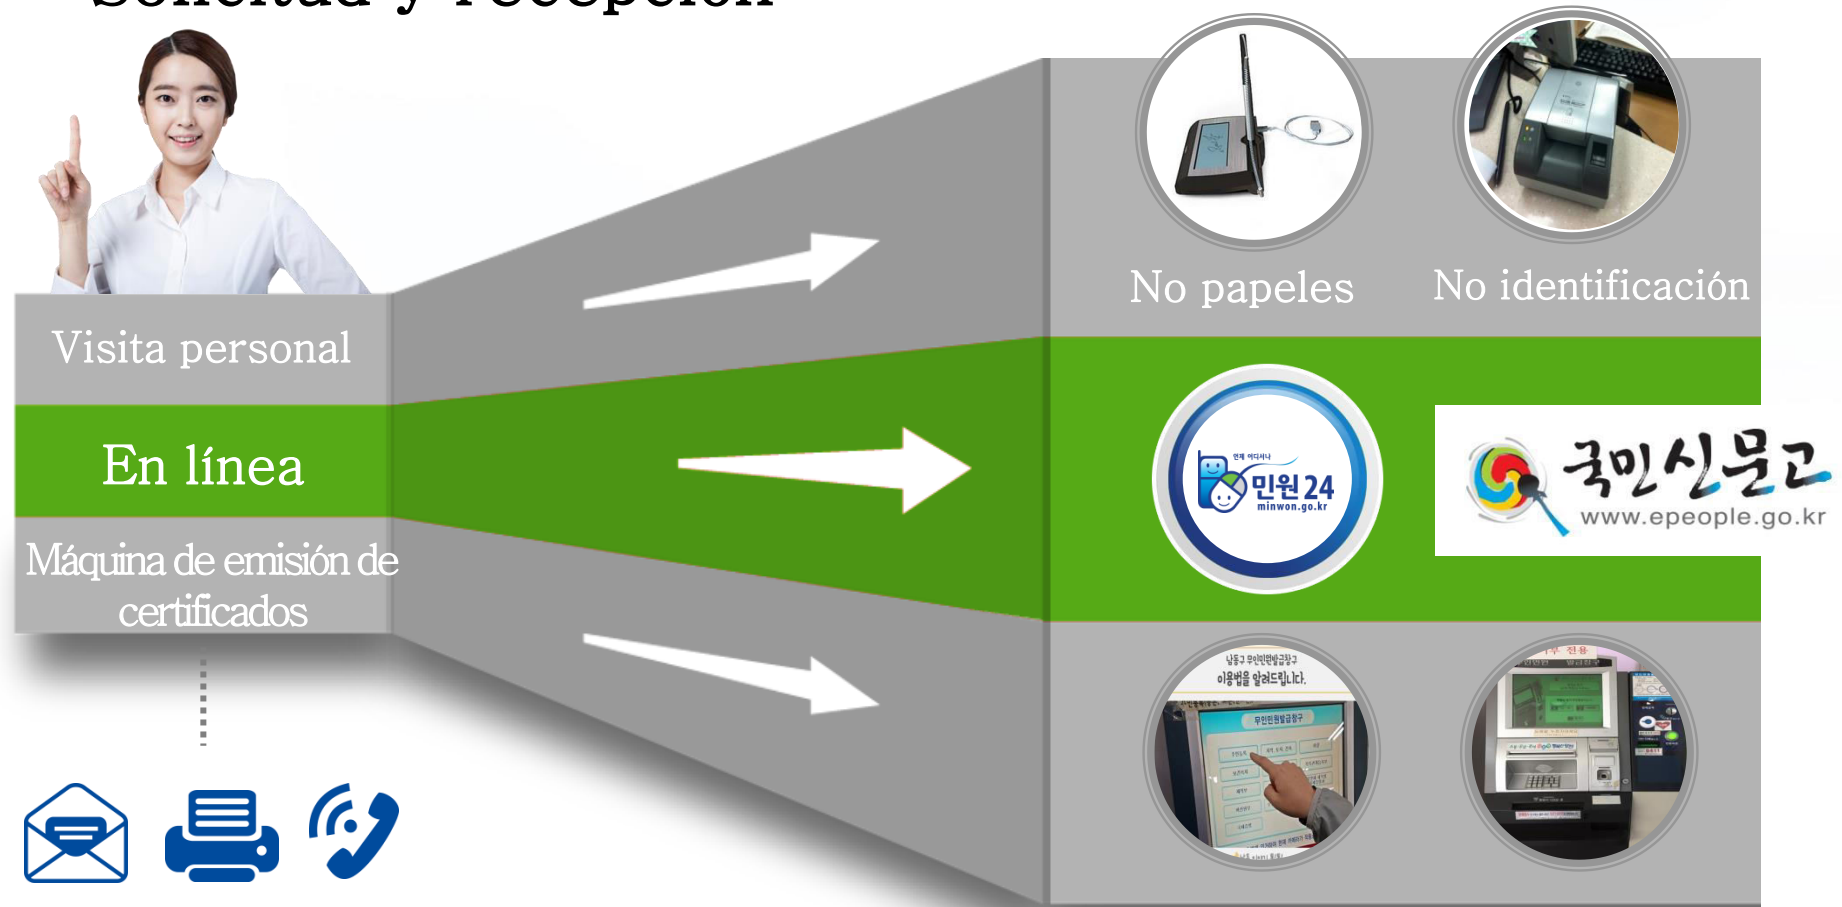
Solicitud y recepción

Visita personal

En línea

Máquina de emisión de certificados

No papeles

No identificación

언제 어디서나 민원24 minwon.go.kr

국민신문고 www.epeople.go.kr

남동구 무인민원발급창구 이용법을 알려드립니다.

무인민원발급창구